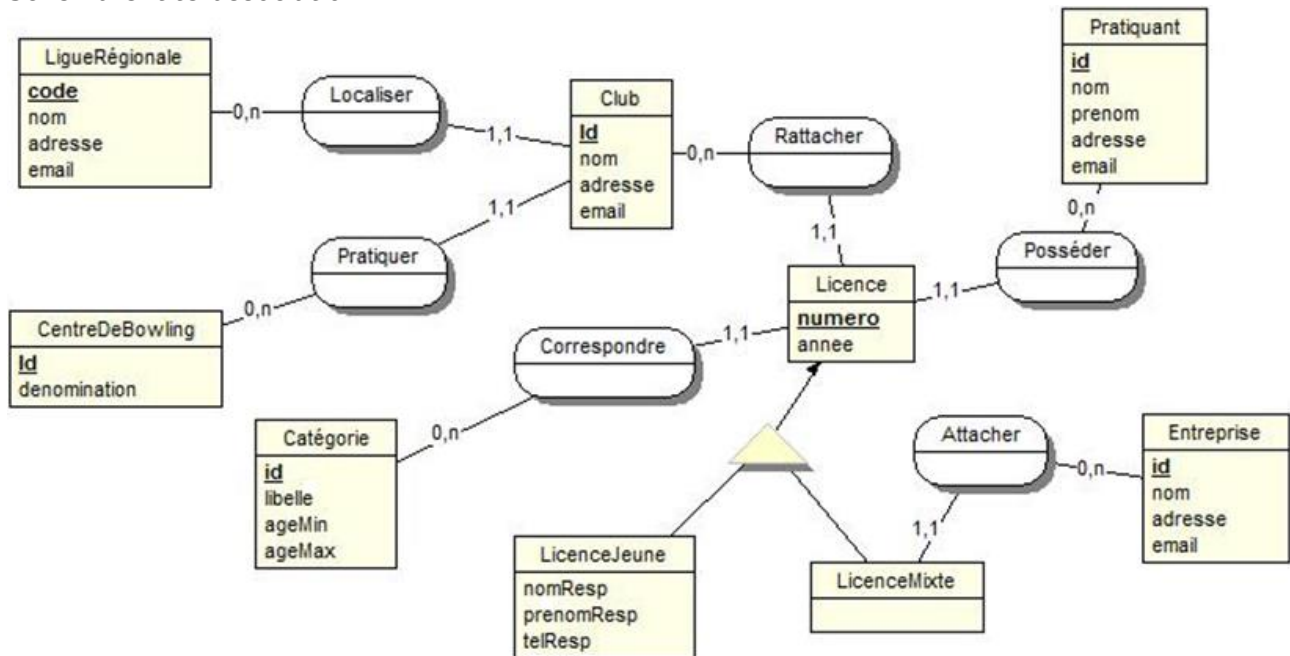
LigueRégionale
code
nom
adresse
email

0,n

Localiser

1,1

Club
Id
nom
adresse
email

0,n

Rattacher

Pratiquant
id
nom
prenom
adresse
email

0,n

1,1

Pratiquer

1,1

Posséder

0,n

CentreDeBowling
Id
denomination

Licence
numero
annee

1,1

Correspondre

1,1

0,n

Catégorie
id
libelle
ageMin
ageMax

Attacher

0,n

Entreprise
id
nom
adresse
email

1,1

LicenceJeune
nomResp
prenomResp
telResp

LicenceMixte